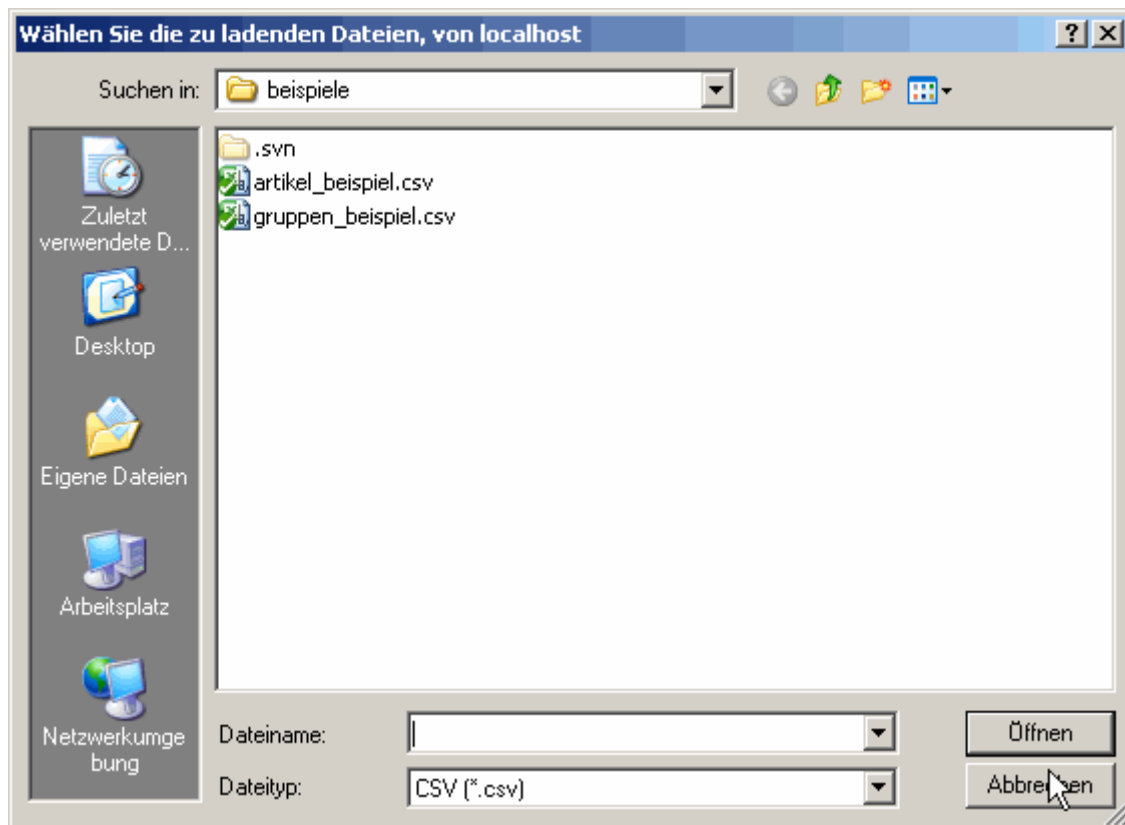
Wählen Sie die zu ladenden Dateien, von localhost

?

Suchen in: beispiele

Zuletzt verwendete D...

Desktop

Eigene Dateien

Arbeitsplatz

Netzwerkumgebung

.svn

artikel_beispiel.csv

gruppen_beispiel.csv

Dateiname:

Dateityp: CSV (*.csv)

Öffnen

Abbre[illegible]en